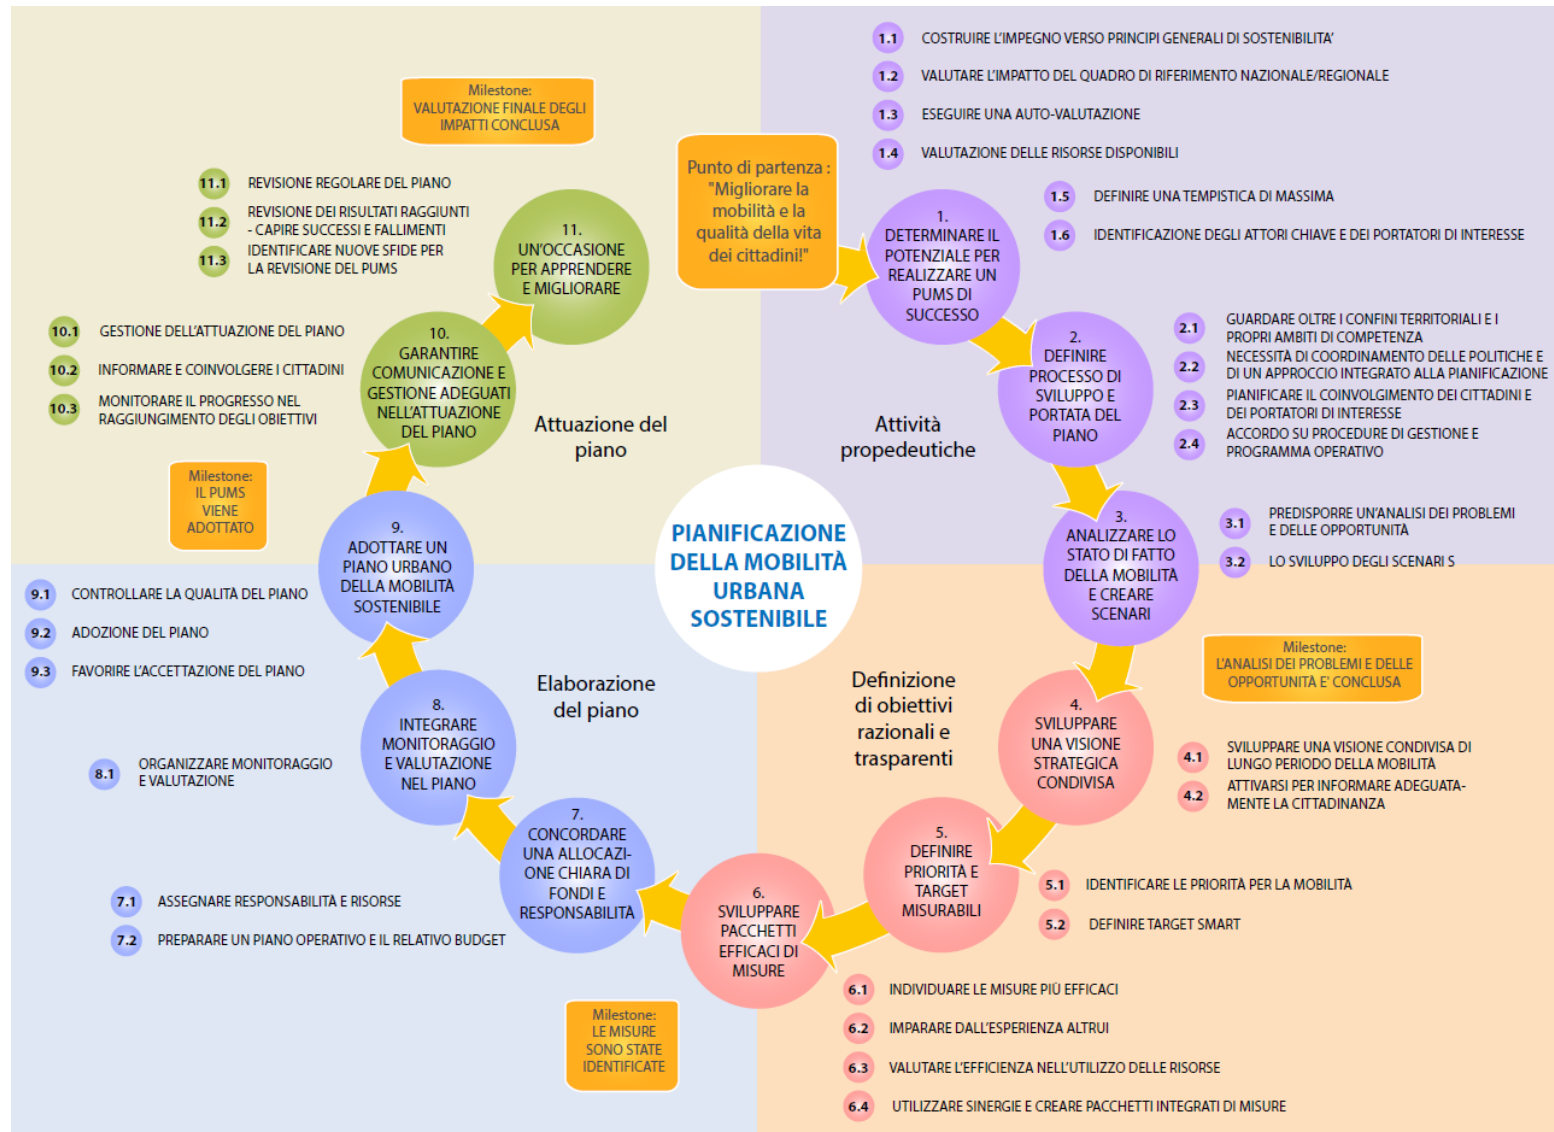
PIANIFICAZIONE DELLA MOBILITÀ URBANA SOSTENIBILE

Punto di partenza : "Migliorare la mobilità e la qualità della vita dei cittadini!"

1.1 COSTRUIRE L'IMPEGNO VERSO PRINCIPI GENERALI DI SOSTENIBILITA'
1.2 VALUTARE L'IMPATTO DEL QUADRO DI RIFERIMENTO NAZIONALE/REGIONALE
1.3 ESEGUIRE UNA AUTO-VALUTAZIONE
1.4 VALUTAZIONE DELLE RISORSE DISPONIBILI
1.5 DEFINIRE UNA TEMPISTICA DI MASSIMA
1.6 IDENTIFICAZIONE DEGLI ATTORI CHIAVE E DEI PORTATORI DI INTERESSE

1. DETERMINARE IL POTENZIALE PER REALIZZARE UN PUMS DI SUCCESSO

2. DEFINIRE PROCESSO DI SVILUPPO E PORTATA DEL PIANO

2.1 GUARDARE OLTRE I CONFINI TERRITORIALI E I PROPRI AMBITI DI COMPETENZA
2.2 NECESSITÀ DI COORDINAMENTO DELLE POLITICHE E DI UN APPROCCIO INTEGRATO ALLA PIANIFICAZIONE
2.3 PIANIFICARE IL COINVOLGIMENTO DEI CITTADINI E DEI PORTATORI DI INTERESSE
2.4 ACCORDO SU PROCEDURE DI GESTIONE E PROGRAMMA OPERATIVO

Attività propedeutiche

3. ANALIZZARE LO STATO DI FATTO DELLA MOBILITÀ E CREARE SCENARI

3.1 PREDISPORRE UN'ANALISI DEI PROBLEMI E DELLE OPPORTUNITÀ
3.2 LO SVILUPPO DEGLI SCENARI S

Milestone: L'ANALISI DEI PROBLEMI E DELLE OPPORTUNITA' E' CONCLUSA

4. SVILUPPARE UNA VISIONE STRATEGICA CONDIVISA

4.1 SVILUPPARE UNA VISIONE CONDIVISA DI LUNGO PERIODO DELLA MOBILITÀ
4.2 ATTIVARSI PER INFORMARE ADEGUATAMENTE LA CITTADINANZA

Definizione di obiettivi razionali e trasparenti

5. DEFINIRE PRIORITÀ E TARGET MISURABILI

5.1 IDENTIFICARE LE PRIORITÀ PER LA MOBILITÀ
5.2 DEFINIRE TARGET SMART

6. SVILUPPARE PACCHETTI EFFICACI DI MISURE

6.1 INDIVIDUARE LE MISURE PIÙ EFFICACI
6.2 IMPARARE DALL'ESPERIENZA ALTRUI
6.3 VALUTARE L'EFFICIENZA NELL'UTILIZZO DELLE RISORSE
6.4 UTILIZZARE SINERGIE E CREARE PACCHETTI INTEGRATI DI MISURE

Milestone: LE MISURE SONO STATE IDENTIFICATE

7. CONCORDARE UNA ALLOCAZIONE CHIARA DI FONDI E RESPONSABILITÀ

7.1 ASSEGNARE RESPONSABILITÀ E RISORSE
7.2 PREPARARE UN PIANO OPERATIVO E IL RELATIVO BUDGET

Elaborazione del piano

8. INTEGRARE MONITORAGGIO E VALUTAZIONE NEL PIANO

8.1 ORGANIZZARE MONITORAGGIO E VALUTAZIONE

9. ADOTTARE UN PIANO URBANO DELLA MOBILITÀ SOSTENIBILE

9.1 CONTROLLARE LA QUALITÀ DEL PIANO
9.2 ADOZIONE DEL PIANO
9.3 FAVORIRE L'ACCETTAZIONE DEL PIANO

Milestone: IL PUMS VIENE ADOTTATO

10. GARANTIRE COMUNICAZIONE E GESTIONE ADEGUATI NELL'ATTUAZIONE DEL PIANO

10.1 GESTIONE DELL'ATTUAZIONE DEL PIANO
10.2 INFORMARE E COINVOLGERE I CITTADINI
10.3 MONITORARE IL PROGRESSO NEL RAGGIUNGIMENTO DEGLI OBIETTIVI

Attuazione del piano

11. UN'OCCASIONE PER APPRENDERE E MIGLIORARE

11.1 REVISIONE REGOLARE DEL PIANO
11.2 REVISIONE DEI RISULTATI RAGGIUNTI - CAPIRE SUCCESSI E FALLIMENTI
11.3 IDENTIFICARE NUOVE SFIDE PER LA REVISIONE DEL PUMS

Milestone: VALUTAZIONE FINALE DEGLI IMPATTI CONCLUSA